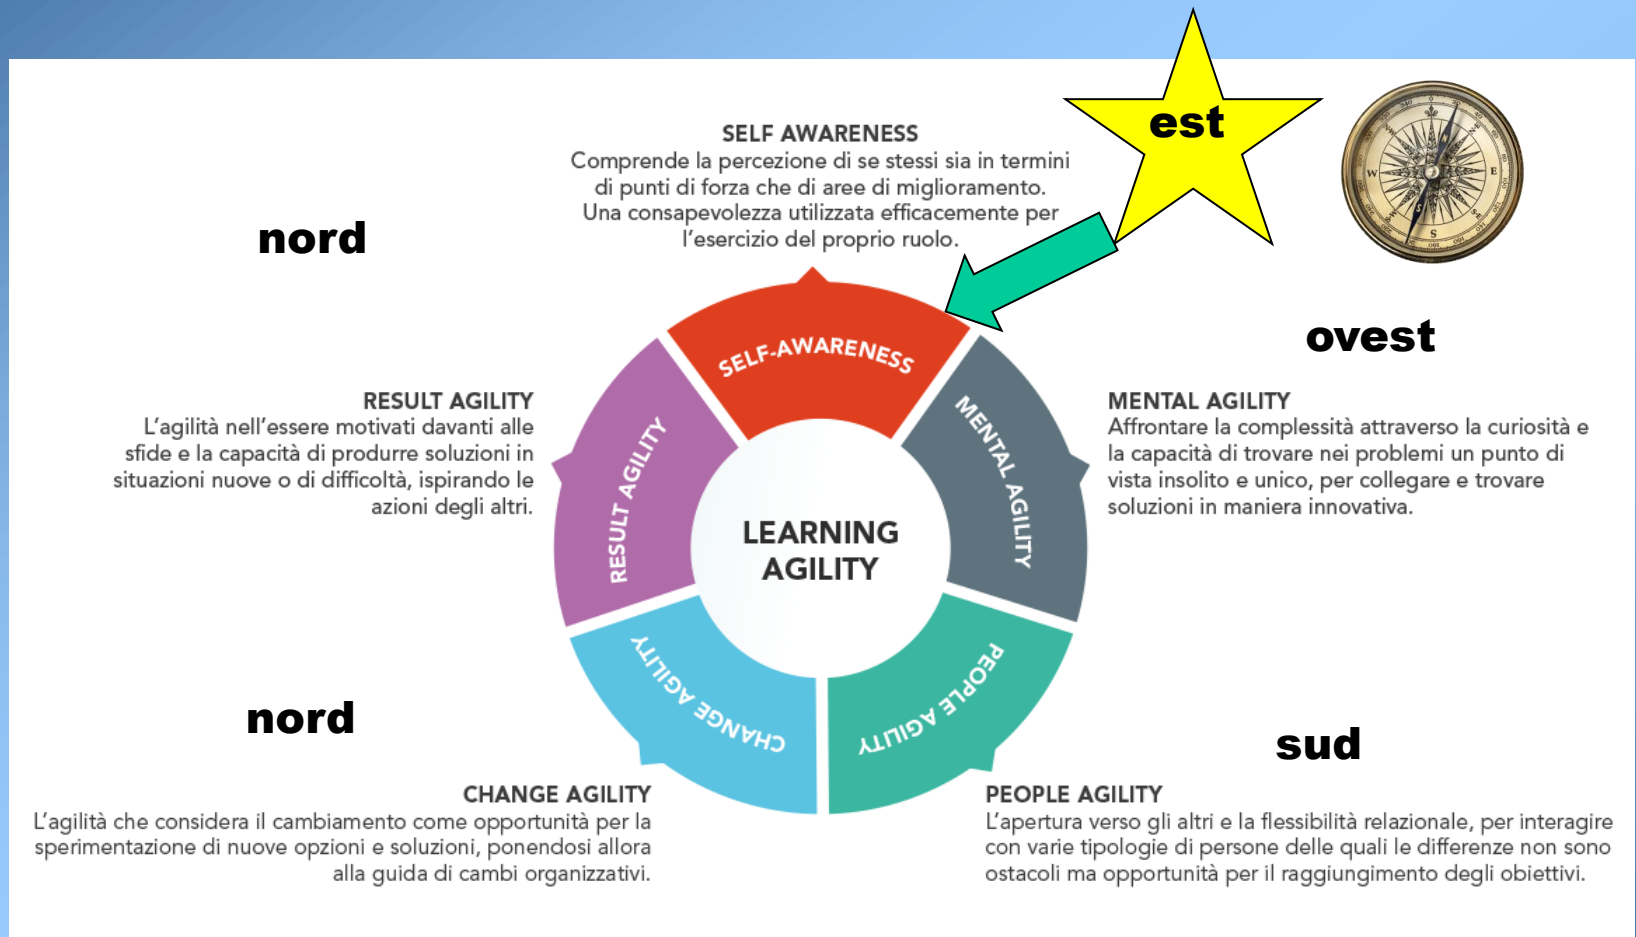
est

SELF AWARENESS
Comprende la percezione di se stessi sia in termini di punti di forza che di aree di miglioramento. Una consapevolezza utilizzata efficacemente per l'esercizio del proprio ruolo.

W E S

nord

ovest

SELF-AWARENESS

RESULT AGILITY
L'agilità nell'essere motivati davanti alle sfide e la capacità di produrre soluzioni in situazioni nuove o di difficoltà, ispirando le azioni degli altri.

MENTAL AGILITY
Affrontare la complessità attraverso la curiosità e la capacità di trovare nei problemi un punto di vista insolito e unico, per collegare e trovare soluzioni in maniera innovativa.

RESULT AGILITY

MENTAL AGILITY

LEARNING AGILITY

CHANGE AGILITY

PEOPLE AGILITY

nord

sud

CHANGE AGILITY
L'agilità che considera il cambiamento come opportunità per la sperimentazione di nuove opzioni e soluzioni, ponendosi allora alla guida di cambi organizzativi.

PEOPLE AGILITY
L'apertura verso gli altri e la flessibilità relazionale, per interagire con varie tipologie di persone delle quali le differenze non sono ostacoli ma opportunità per il raggiungimento degli obiettivi.